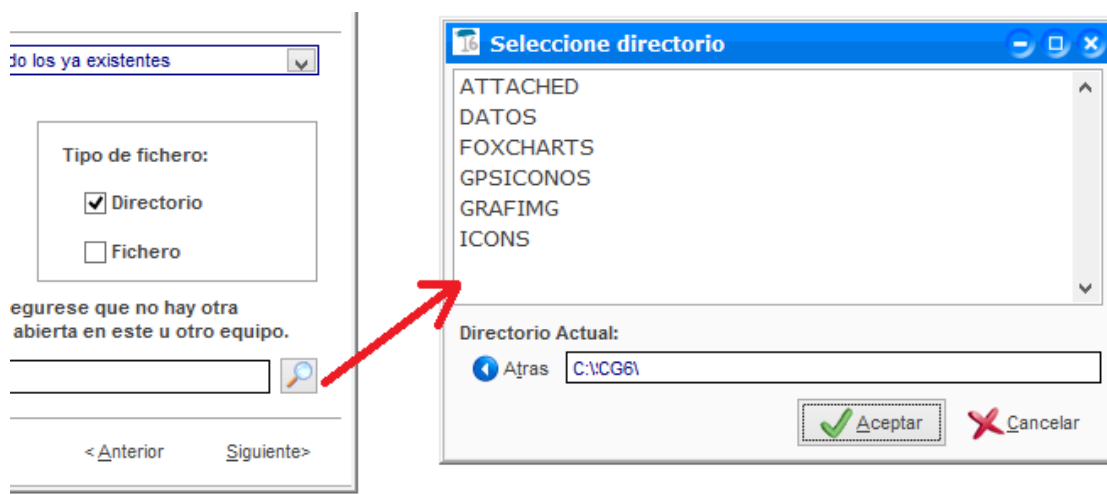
do los ya existentes

Tipo de fichero:

Directorio

Fichero

egurese que no hay otra abierta en este u otro equipo.

< Anterior

Siguiente>

16

Seleccione directorio

ATTACHED
DATOS
FOXCHARTS
GPSICONOS
GRAFIMG
ICONS

Directorio Actual:

Atras

C:\CG6\

Aceptar

Cancelar